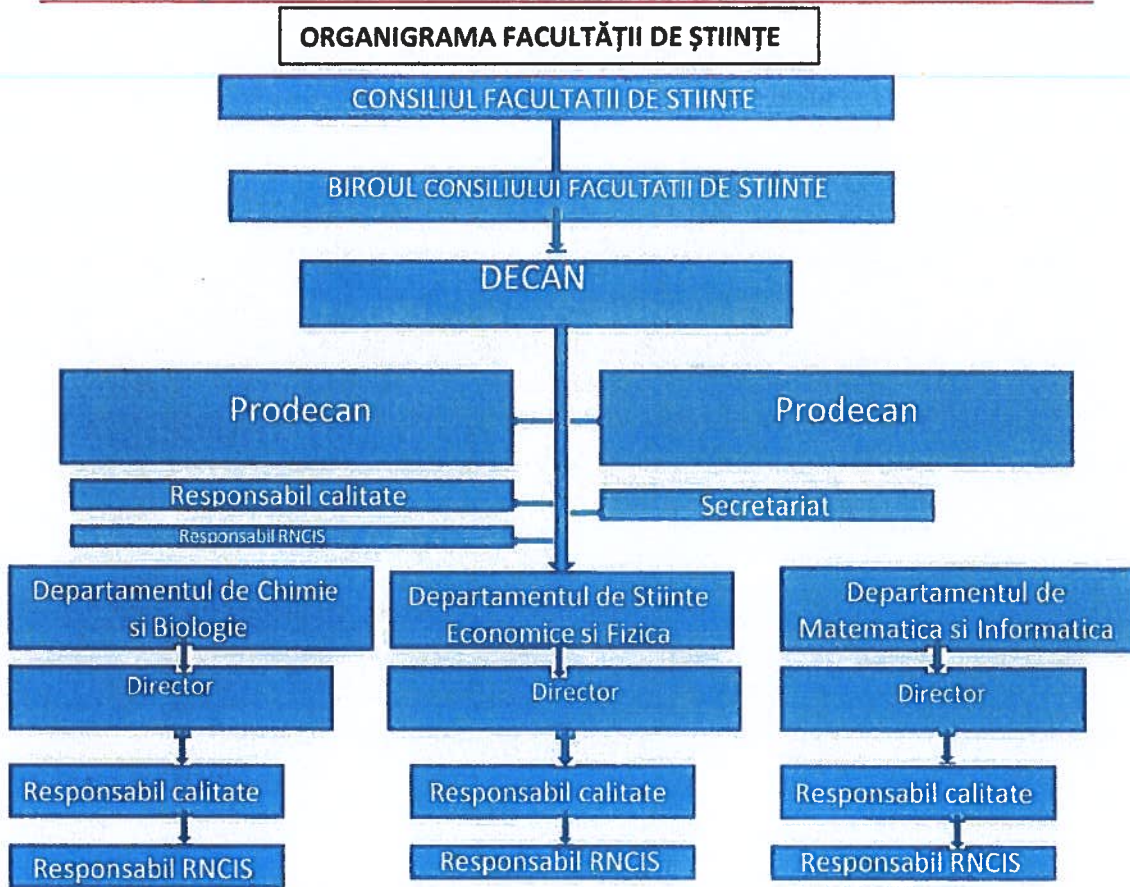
ORGANIGRAMA FACULTĂȚII DE ȘTIINȚE

CONSILIUL FACULTATII DE STIINTE

BIROUL CONSILIULUI FACULTATII DE STIINTE

DECAN

Prodecan

Prodecan

Responsabil calitate

Secretariat

Responsabil RNCIS

Departamentul de Chimie si Biologie

Director

Responsabil calitate

Responsabil RNCIS

Departamentul de Stiinte Economice si Fizica

Director

Responsabil calitate

Responsabil RNCIS

Departamentul de Matematica si Informatica

Director

Responsabil calitate

Responsabil RNCIS